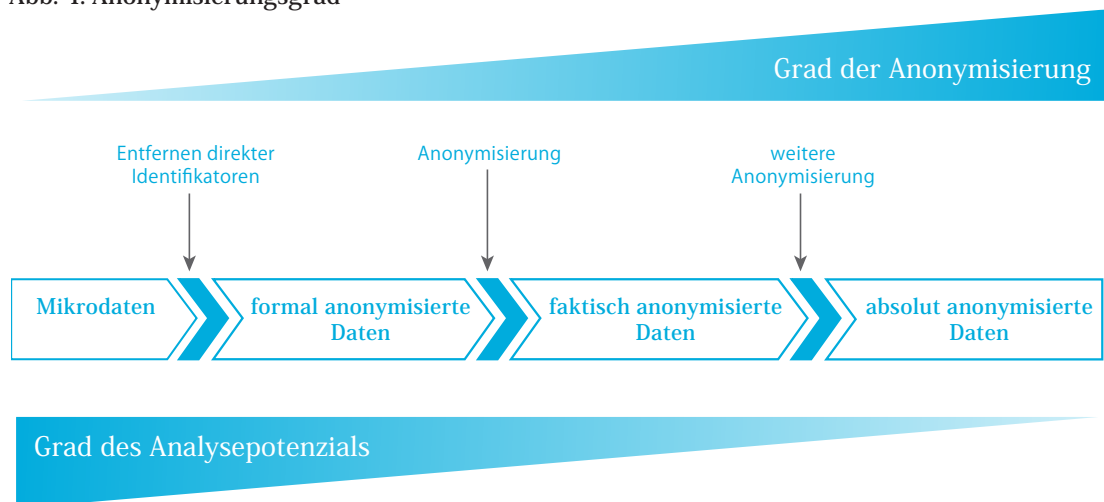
Abb. 1: Anonymisierungsgrad

Grad der Anonymisierung

Entfernen direkter Identifikatoren

Anonymisierung

weitere Anonymisierung

Mikrodaten

formal anonymisierte Daten

faktisch anonymisierte Daten

absolut anonymisierte Daten

Grad des Analysepotenzials